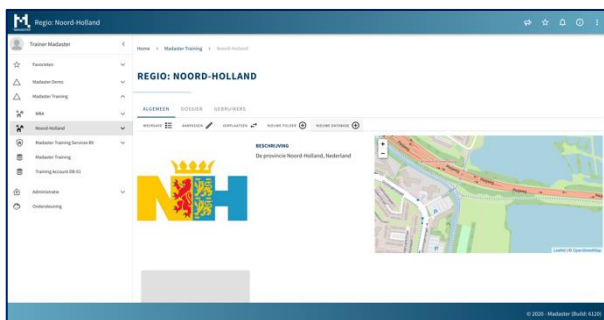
Regio: Noord-Holland

Trainer Madaster

Favorieten

Madaster Demo

Madaster Training

BNA

Noord-Holland

Madaster Training Services BV

Madaster Training

Training Account DB 01

Administratie

Ondersteuning

Home > Madaster Training > Noord-Holland

REGIO: NOORD-HOLLAND

ALGEMEEN DOSSIER GEBRUIKERS

WEERGAVE AANPASSEN VERPLAATSEN NIEUWE FOLDER NIEUWE DATABASE

BESCHRIJVING

De provincie Noord-Holland, Nederland

Leaflet | © OpenStreetMap

© 2020 - Madaster (Build: 6120)